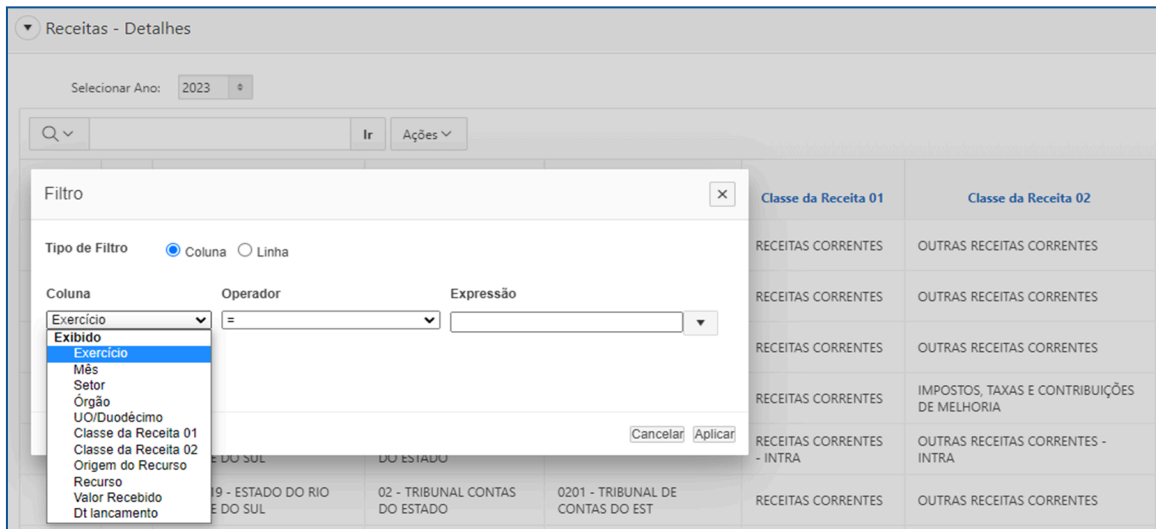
Receitas - Detalhes

Selecionar Ano: 2023

Ir Ações

Filtro

Tipo de Filtro Coluna Linha

Coluna Operador Expressão

Exercício =

Exibido
Exercício
Mês
Setor
Órgão
UO/Duodécimo
Classe da Receita 01
Classe da Receita 02
Origem do Recurso
Recurso
Valor Recebido
Dt lancamento

Cancelar Aplicar

| Classe da Receita 01 | Classe da Receita 02 |
|---|---|
| RECEITAS CORRENTES | OUTRAS RECEITAS CORRENTES |
| RECEITAS CORRENTES | OUTRAS RECEITAS CORRENTES |
| RECEITAS CORRENTES | OUTRAS RECEITAS CORRENTES |
| RECEITAS CORRENTES | IMPOSTOS, TAXAS E CONTRIBUIÇÕES DE MELHORIA |
| RECEITAS CORRENTES - INTRA | OUTRAS RECEITAS CORRENTES - INTRA |
| RECEITAS CORRENTES | OUTRAS RECEITAS CORRENTES |

E DO SUL DO ESTADO

19 - ESTADO DO RIO E DO SUL 02 - TRIBUNAL CONTAS DO ESTADO 0201 - TRIBUNAL DE CONTAS DO EST